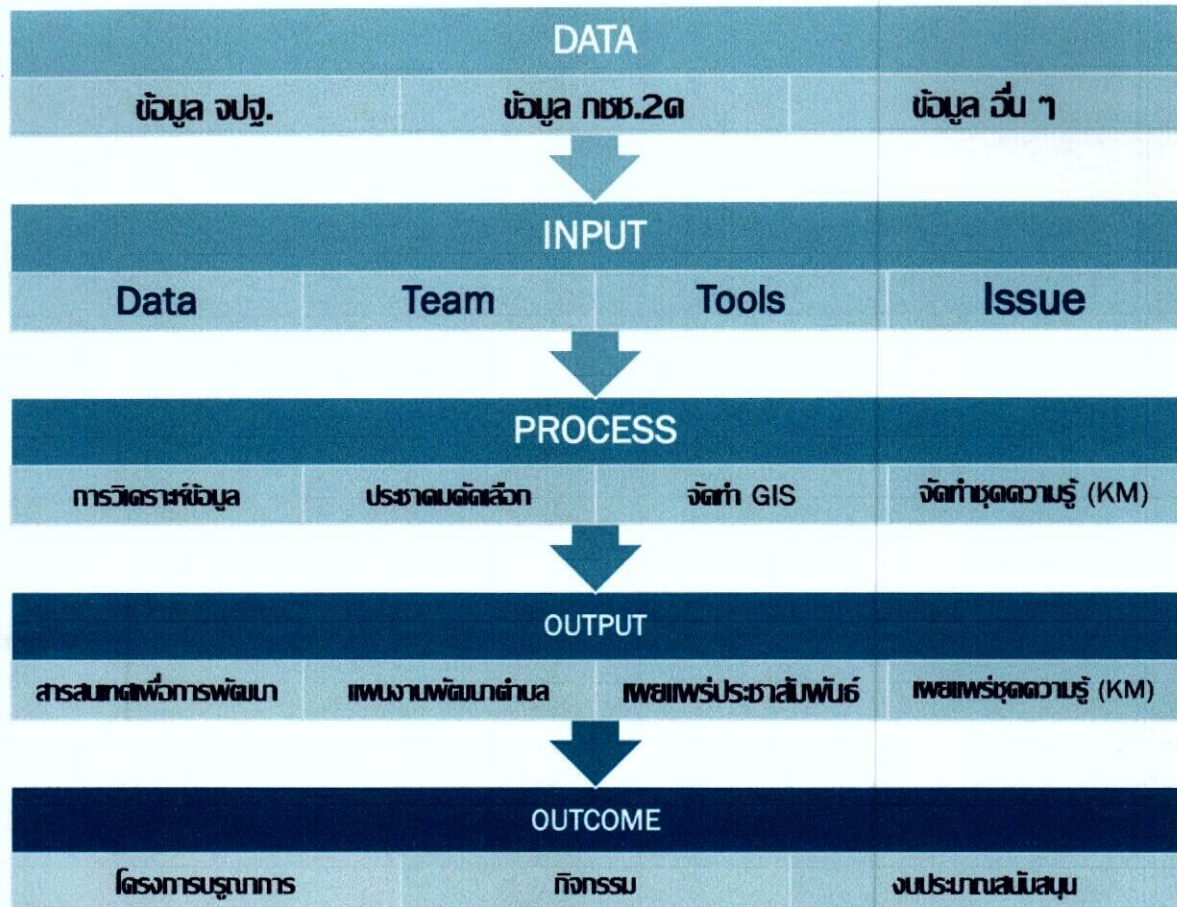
DATA

ข้อมูล จปฐ. | ข้อมูล กชช.2ค | ข้อมูล อื่น ๆ

INPUT

Data | Team | Tools | Issue

PROCESS

การวิเคราะห์ข้อมูล | ประชาคมคัดเลือก | จัดทำ GIS | จัดทำชุดความรู้ (KM)

OUTPUT

สารสนเทศเพื่อการพัฒนา | แผนงานพัฒนาตำบล | เผยแพร่ประชาสัมพันธ์ | เผยแพร่ชุดความรู้ (KM)

OUTCOME

โครงการบูรณาการ | กิจกรรม | งบประมาณสนับสนุน